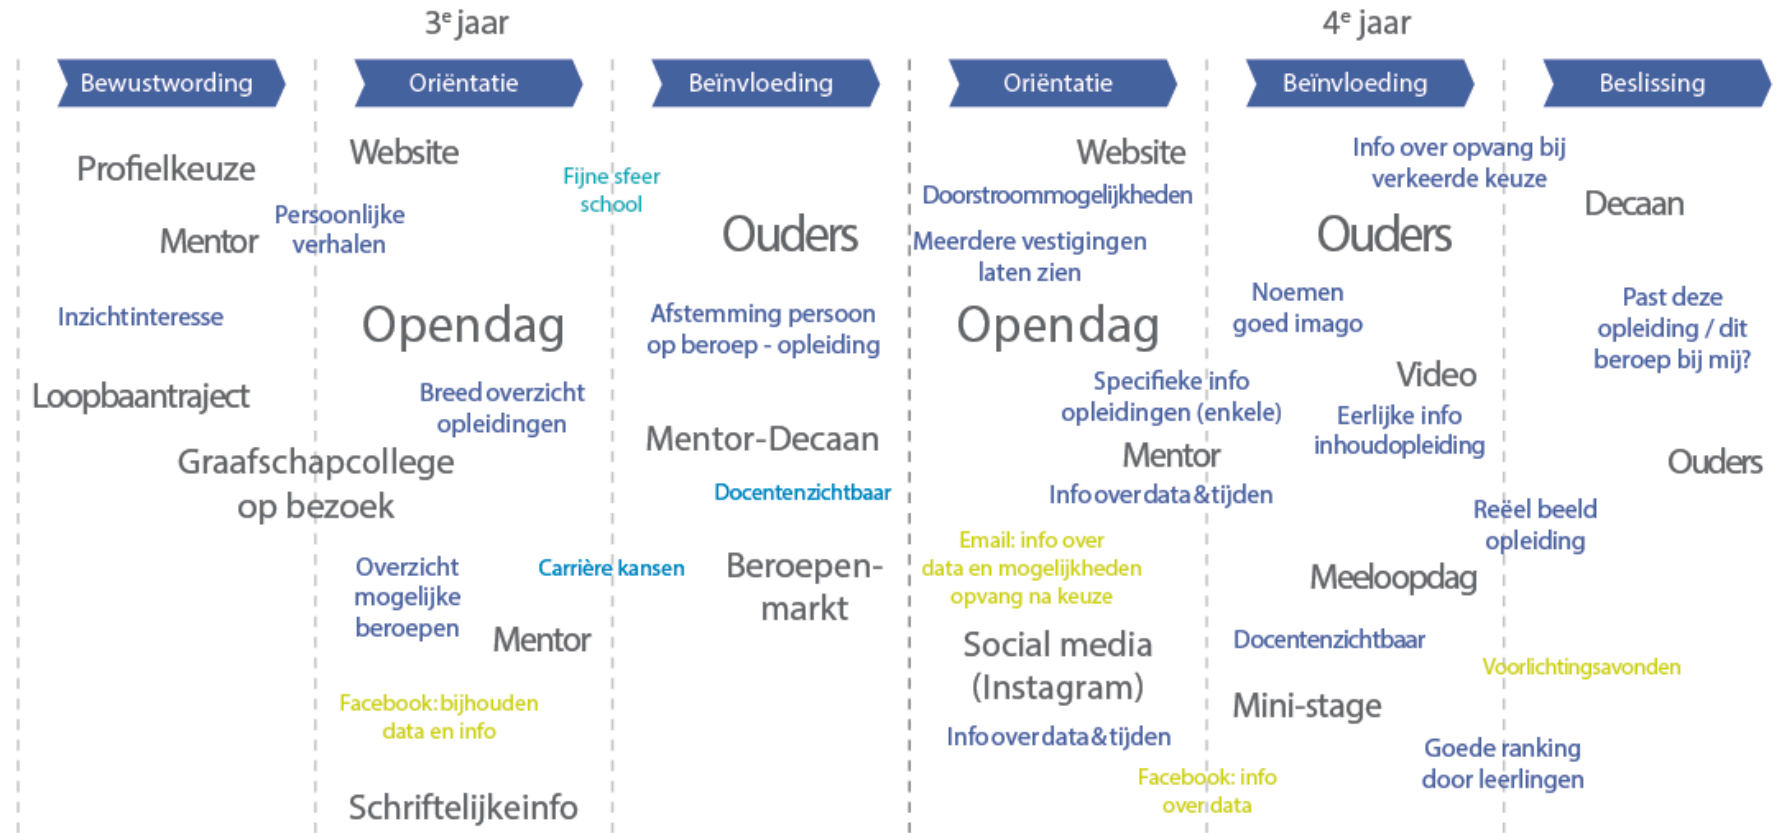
3$^e$ jaar

4$^e$ jaar

Bewustwording

Oriëntatie

Beïnvloeding

Oriëntatie

Beïnvloeding

Beslissing

Profielkeuze

Mentor

Inzichtinteresse

Loopbaantraject

Website

Persoonlijke verhalen

Fijne sfeer school

Opendag

Breed overzicht opleidingen

Graafschapcollege op bezoek

Overzicht mogelijke beroepen

Carrière kansen

Mentor

Facebook: bijhouden data en info

Schriftelijkeinfo

Ouders

Afstemming persoon op beroep - opleiding

Mentor-Decaan

Docentenzichtbaar

Beroepen-markt

Website

Doorstroommogelijkheden

Meerdere vestigingen laten zien

Opendag

Specifieke info opleidingen (enkele)

Mentor

Info over data & tijden

Email: info over data en mogelijkheden opvang na keuze

Social media (Instagram)

Info over data & tijden

Facebook: info over data

Info over opvang bij verkeerde keuze

Ouders

Noemen goed imago

Video

Eerlijke info inhoudopleiding

Reëel beeld opleiding

Meeloopdag

Docentenzichtbaar

Mini-stage

Goede ranking door leerlingen

Voorlichtingsavonden

Decaan

Past deze opleiding / dit beroep bij mij?

Ouders